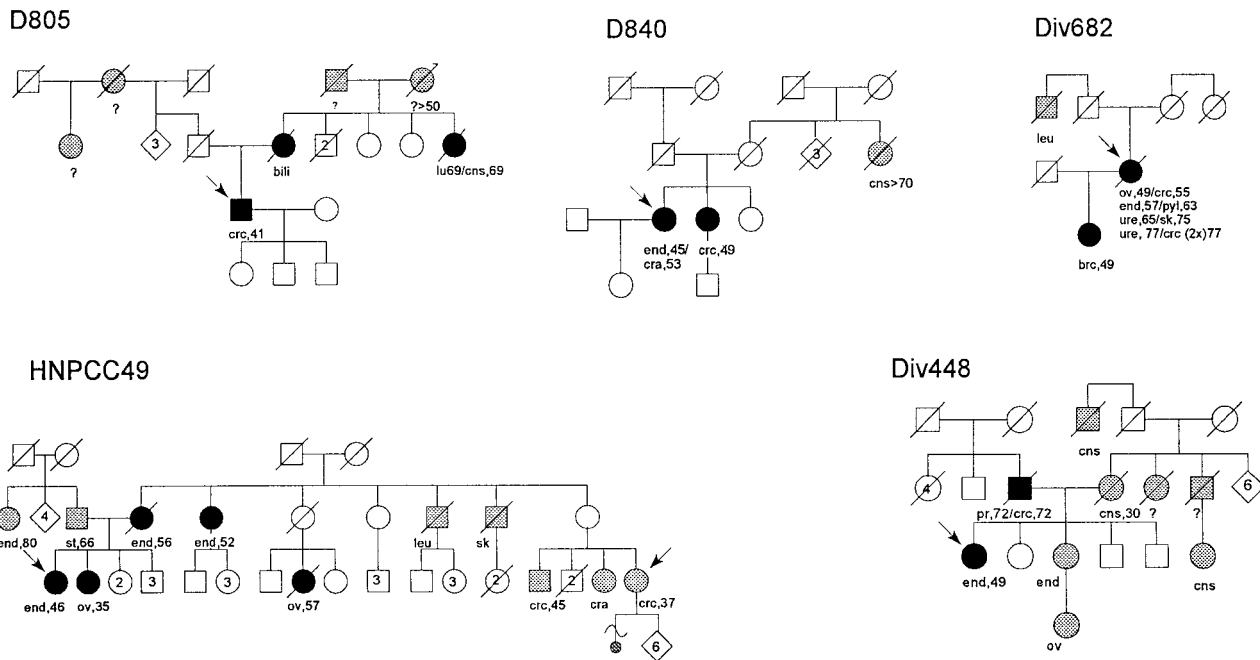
D805

?
3
?
?>50
2
bili
lu69/cns,69
crc,41

D840

3
cns>70
end,45/ cra,53
crc,49

Div682

leu
ov,49/crc,55
end,57/pyl,63
ure,65/sk,75
ure, 77/crc (2x)77
brc,49

HNPCC49

4
end,80
st,66
end,56
end,52
leu
sk
end,46
ov,35
2
3
3
ov,57
3
3
2
2
crc,45
cra
crc,37
6

Div448

4
cns
6
pr,72/crc,72
cns,30
?
?
end,49
end
cns
ov